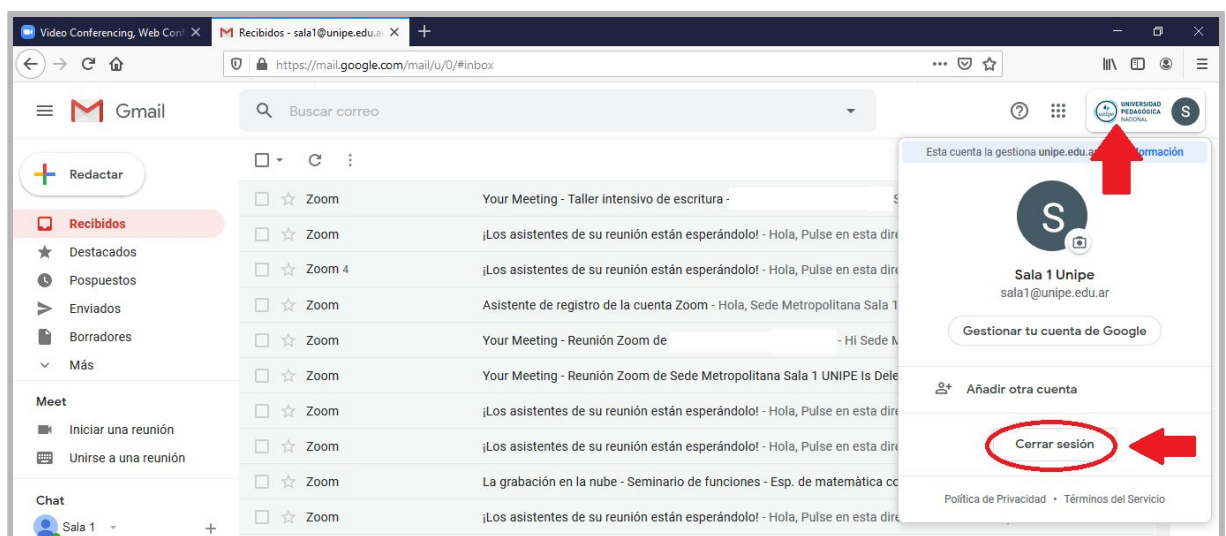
Video Conferencing, Web Conf ✕
Recibidos - sala1@unipe.edu.a ✕
+

https://mail.google.com/mail/u/0/#inbox

Gmail
Buscar correo

UNIVERSIDAD PEDAGÓGICA NACIONAL
S

Redactar
Recibidos
Destacados
Pospuestos
Enviados
Borradores
Más

Meet
Iniciar una reunión
Unirse a una reunión

Chat
Sala 1

Zoom | Your Meeting - Taller intensivo de escritura -
Zoom | ¡Los asistentes de su reunión están esperándolo! - Hola, Pulse en esta dire
Zoom 4 | ¡Los asistentes de su reunión están esperándolo! - Hola, Pulse en esta dire
Zoom | Asistente de registro de la cuenta Zoom - Hola, Sede Metropolitana Sala 1
Zoom | Your Meeting - Reunión Zoom de - Hi Sede M
Zoom | Your Meeting - Reunión Zoom de Sede Metropolitana Sala 1 UNIPE Is Dele
Zoom | ¡Los asistentes de su reunión están esperándolo! - Hola, Pulse en esta dire
Zoom | ¡Los asistentes de su reunión están esperándolo! - Hola, Pulse en esta dire
Zoom | La grabación en la nube - Seminario de funciones - Esp. de matemática co
Zoom | ¡Los asistentes de su reunión están esperándolo! - Hola, Pulse en esta dire

Esta cuenta la gestiona unipe.edu.a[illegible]formación
S
Sala 1 Unipe
sala1@unipe.edu.ar
Gestionar tu cuenta de Google
Añadir otra cuenta
Cerrar sesión
Política de Privacidad • Términos del Servicio